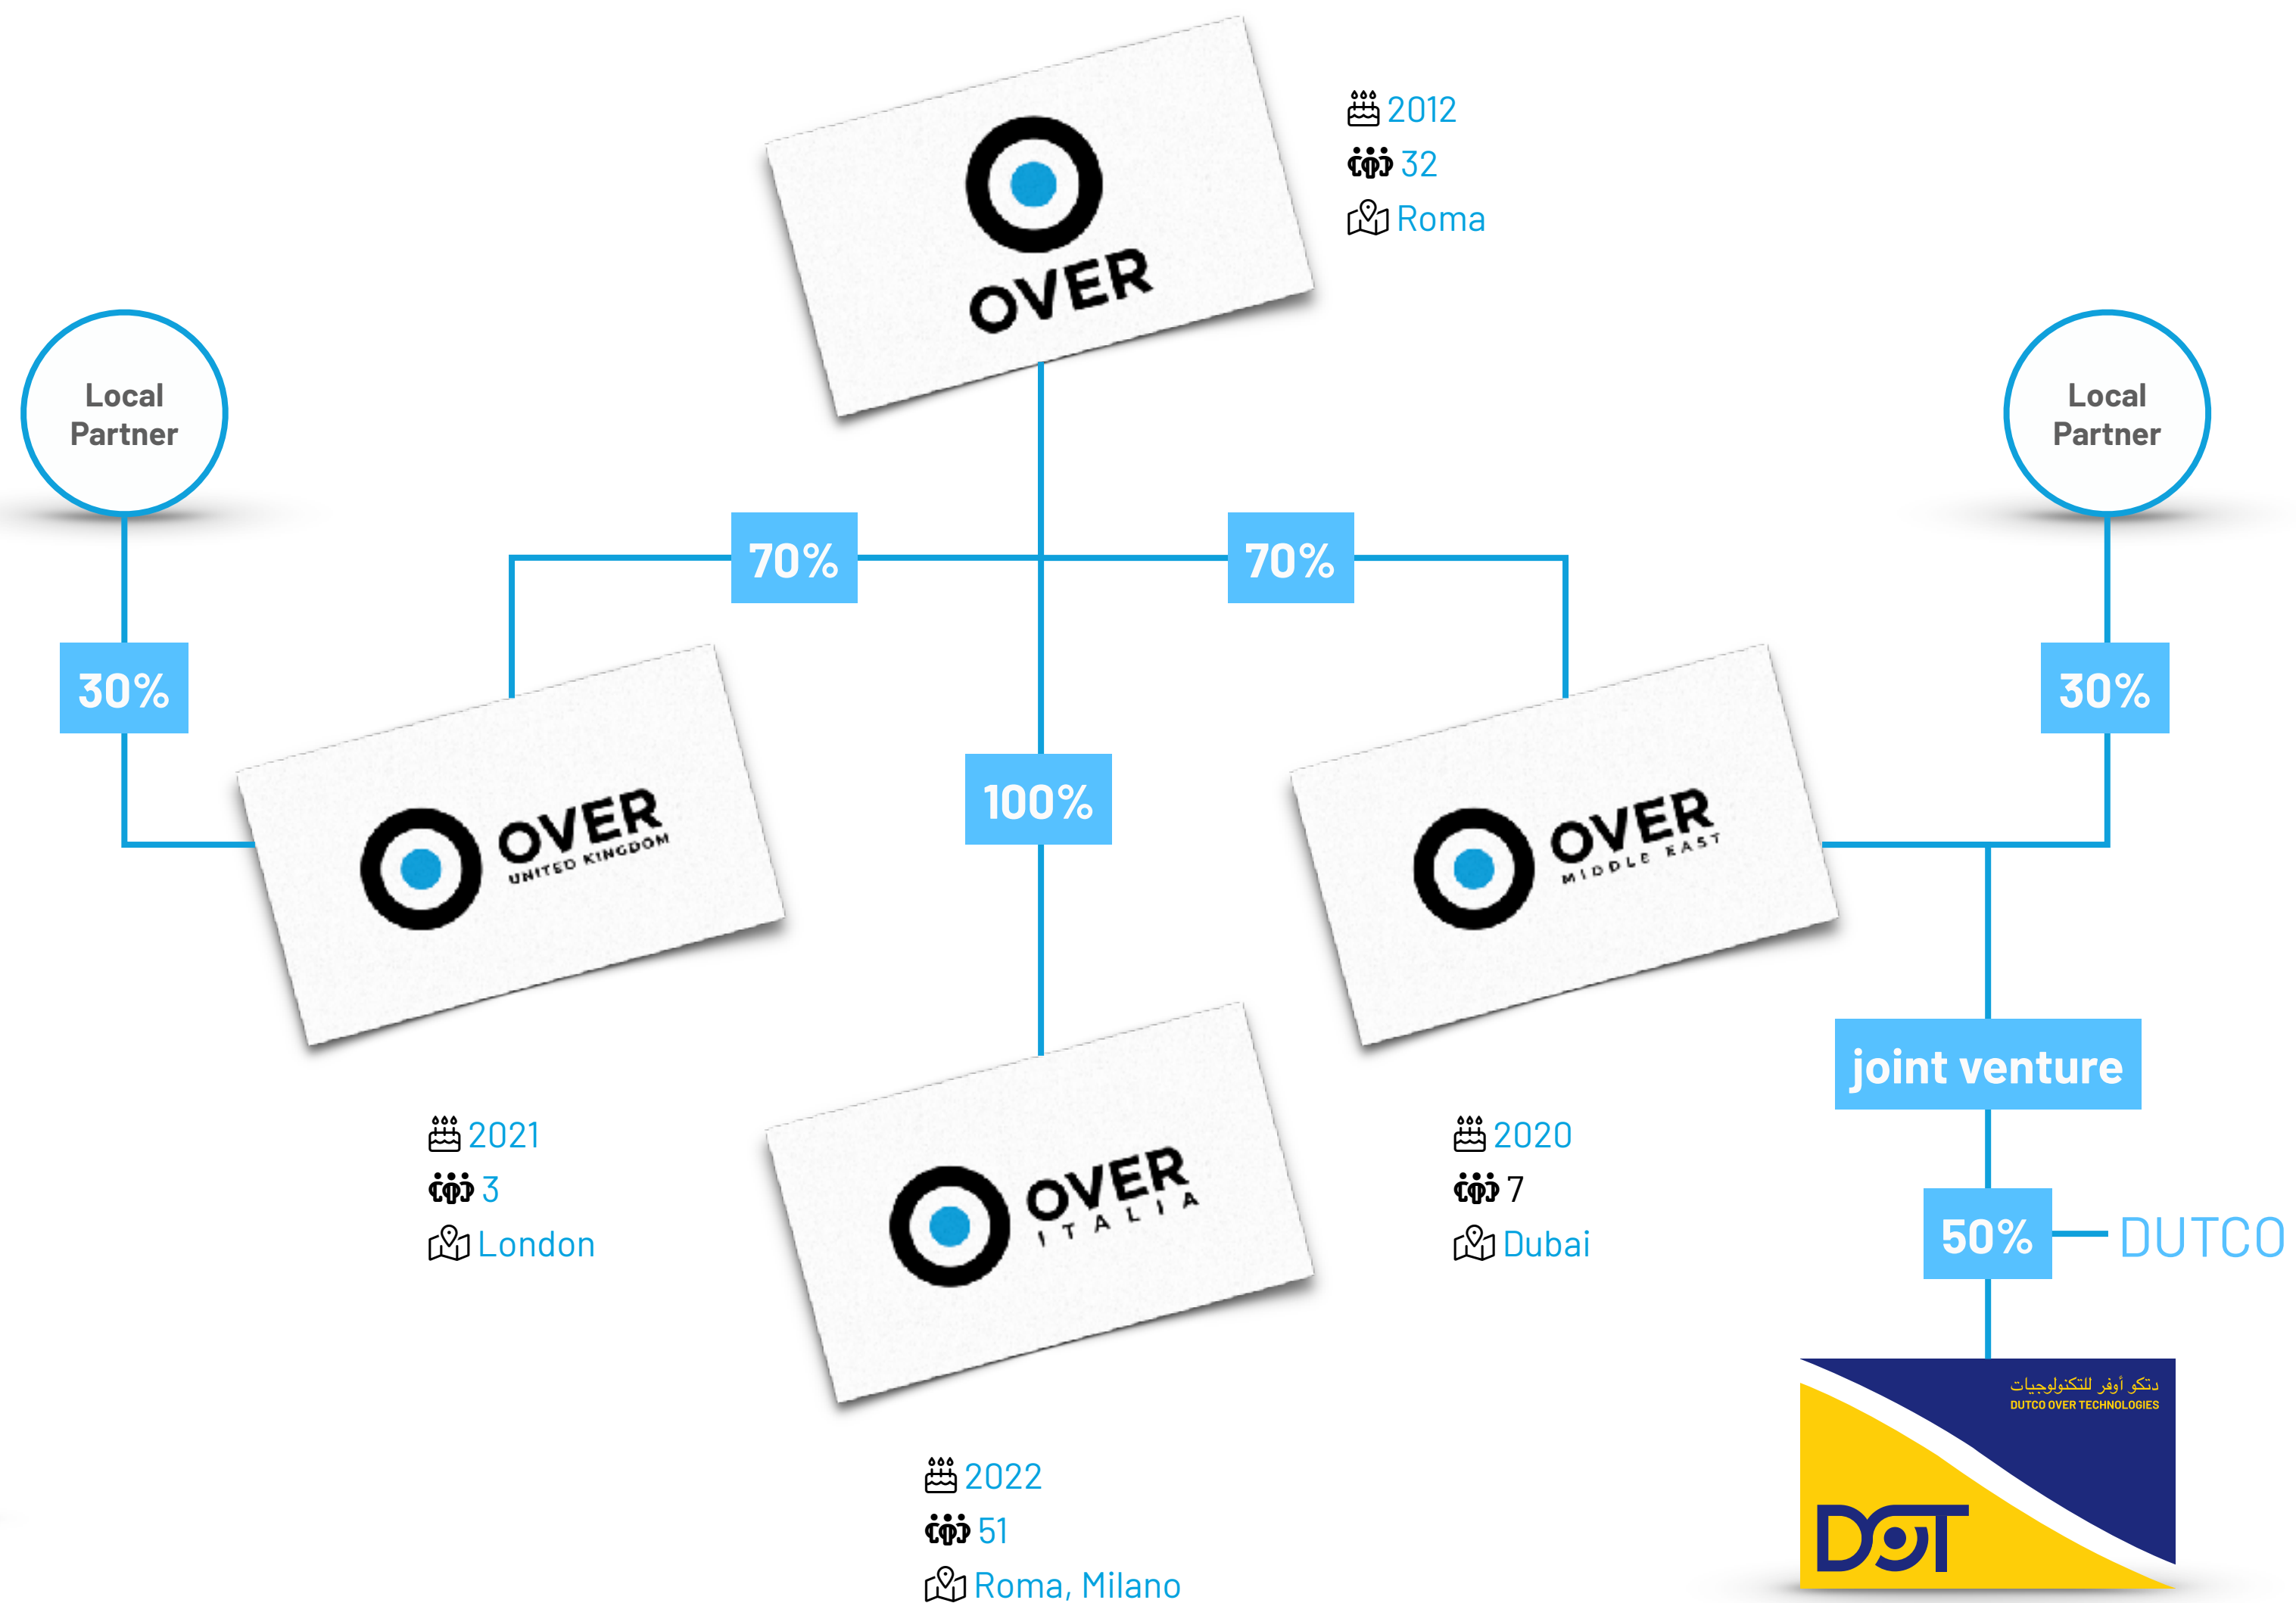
OVER

2012
32
Roma

Local Partner

Local Partner

70%

70%

30%

30%

100%

OVER UNITED KINGDOM

OVER MIDDLE EAST

joint venture

2021
3
London

OVER ITALIA

2020
7
Dubai

50%

DUTCO

دتكو أوفر للتكنولوجيات
DUTCO OVER TECHNOLOGIES

DOT

2022
51
Roma, Milano